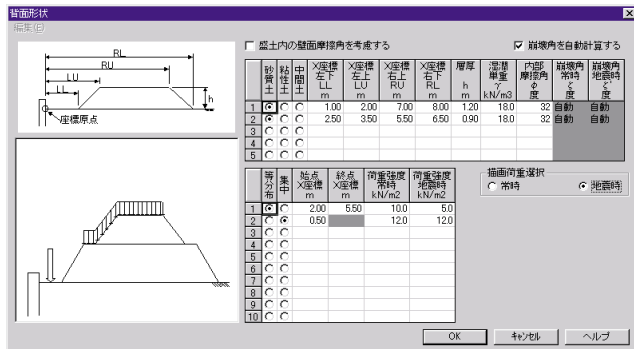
盛面形状

編集(E)

RL
RU
LU
LL
h
座標原点

盛土内の壁面摩擦角を考慮する

崩壊角を自動計算する

| | 砂質土 | 粘性土 | 中間土 | X座標 左下 LL m | X座標 左上 LU m | X座標 右上 RU m | X座標 右下 RL m | 層厚 h m | 湿潤単重 γ kN/m3 | 内部摩擦角 φ 度 | 崩壊角 常時 ζ 度 | 崩壊角 地震時 ζ 度 |
|---|---|---|---|---|---|---|---|---|---|---|---|---|
| 1 | ⦿ | ○ | ○ | 1.00 | 2.00 | 7.00 | 8.00 | 1.20 | 18.0 | 32 | 自動 | 自動 |
| 2 | ⦿ | ○ | ○ | 2.50 | 3.50 | 5.50 | 6.50 | 0.90 | 18.0 | 32 | 自動 | 自動 |
| 3 | ○ | ○ | ○ | | | | | | | | | |
| 4 | ○ | ○ | ○ | | | | | | | | | |
| 5 | ○ | ○ | ○ | | | | | | | | | |

| | 等分布 | 集中 | 始点 X座標 m | 終点 X座標 m | 荷重強度 常時 kN/m2 | 荷重強度 地震時 kN/m2 |
|---|---|---|---|---|---|---|
| 1 | ⦿ | ○ | 2.00 | 5.50 | 10.0 | 5.0 |
| 2 | ○ | ⦿ | 0.50 | | 12.0 | 12.0 |
| 3 | ○ | ○ | | | | |
| 4 | ○ | ○ | | | | |
| 5 | ○ | ○ | | | | |
| 6 | ○ | ○ | | | | |
| 7 | ○ | ○ | | | | |
| 8 | ○ | ○ | | | | |
| 9 | ○ | ○ | | | | |
| 10 | ○ | ○ | | | | |

描画荷重選択
○ 常時
⦿ 地震時

OK
キャンセル
ヘルプ